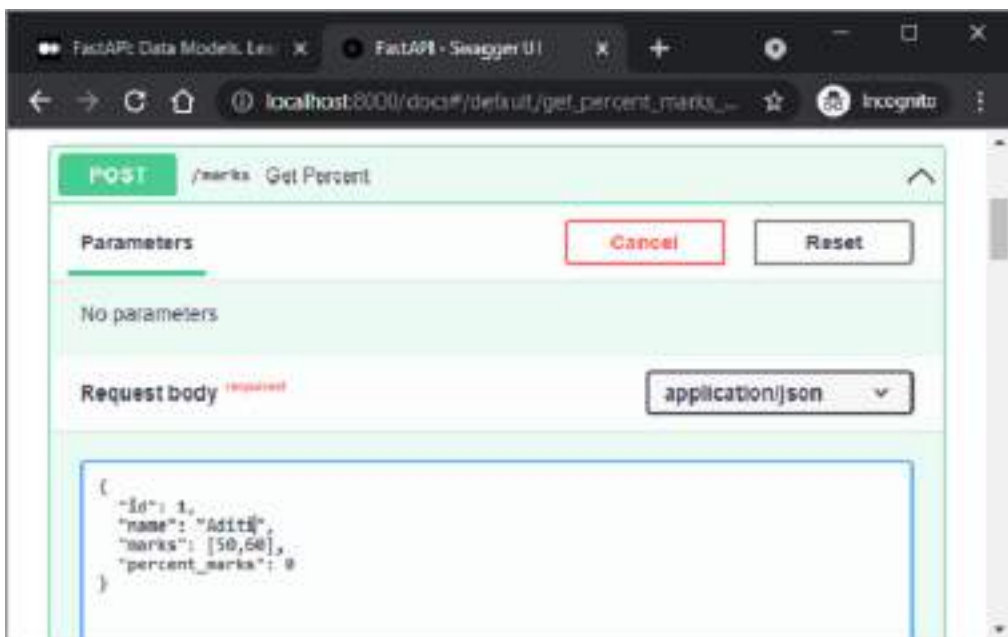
FastAPI: Data Models. Le: ×
FastAPI - Swagger UI ×
+
localhost:8000/docs#/default/get_percent_marks_...
Incognito

POST /marks Get Percent

Parameters
Cancel
Reset

No parameters

Request body required
application/json

{
  "id": 1,
  "name": "Aditi",
  "marks": [50,60],
  "percent_marks": 0
}